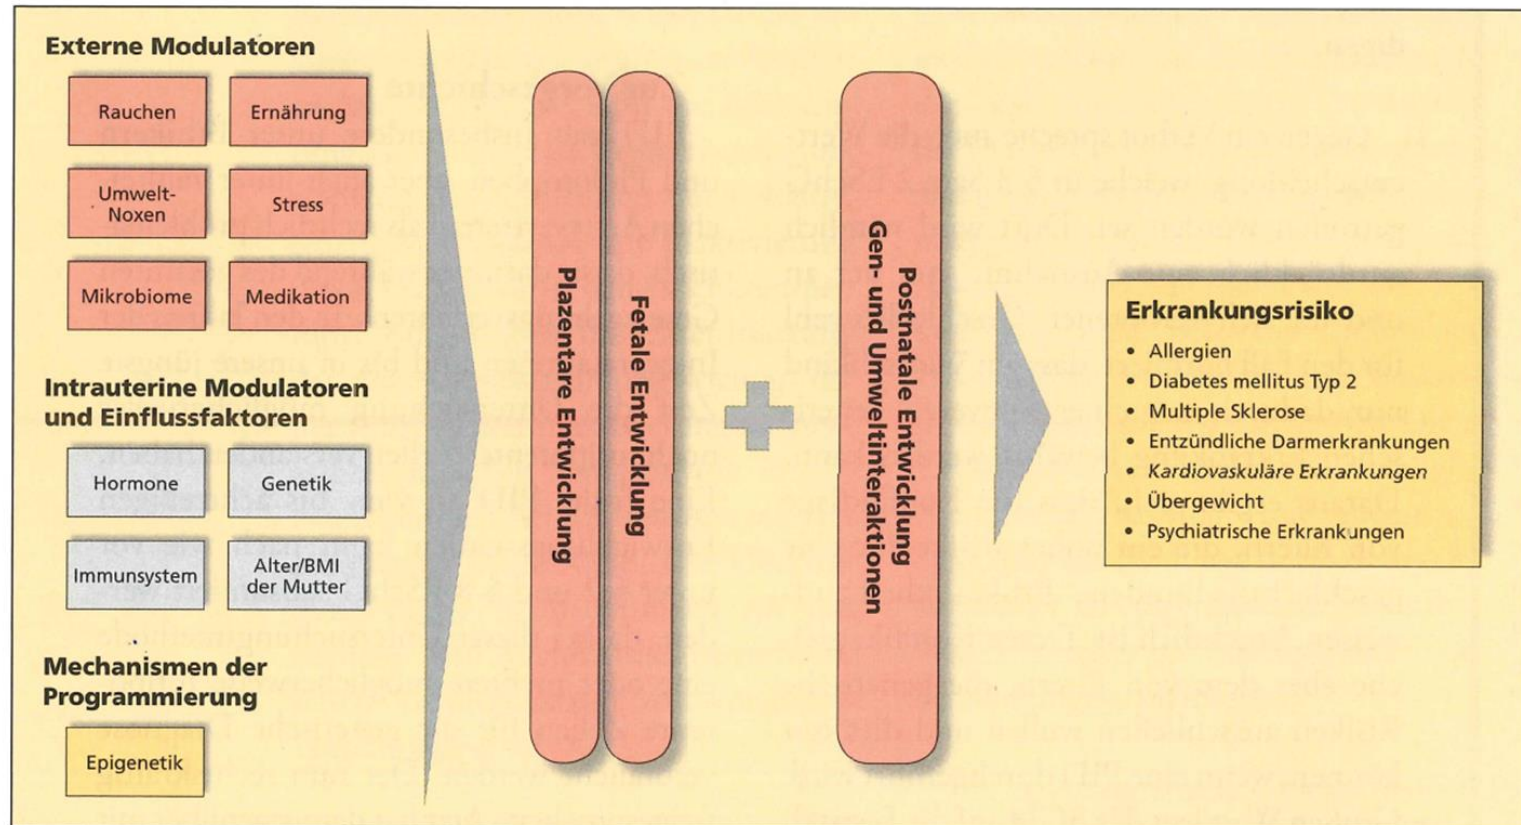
Externe Modulatoren

Rauchen

Ernährung

Umwelt-Noxen

Stress

Mikrobiome

Medikation

Intrauterine Modulatoren und Einflussfaktoren

Hormone

Genetik

Immunsystem

Alter/BMI der Mutter

Mechanismen der Programmierung

Epigenetik

Plazentare Entwicklung

Fetale Entwicklung

Postnatale Entwicklung Gen- und Umweltinteraktionen

Erkrankungsrisiko
• Allergien
• Diabetes mellitus Typ 2
• Multiple Sklerose
• Entzündliche Darmerkrankungen
• Kardiovaskuläre Erkrankungen
• Übergewicht
• Psychiatrische Erkrankungen